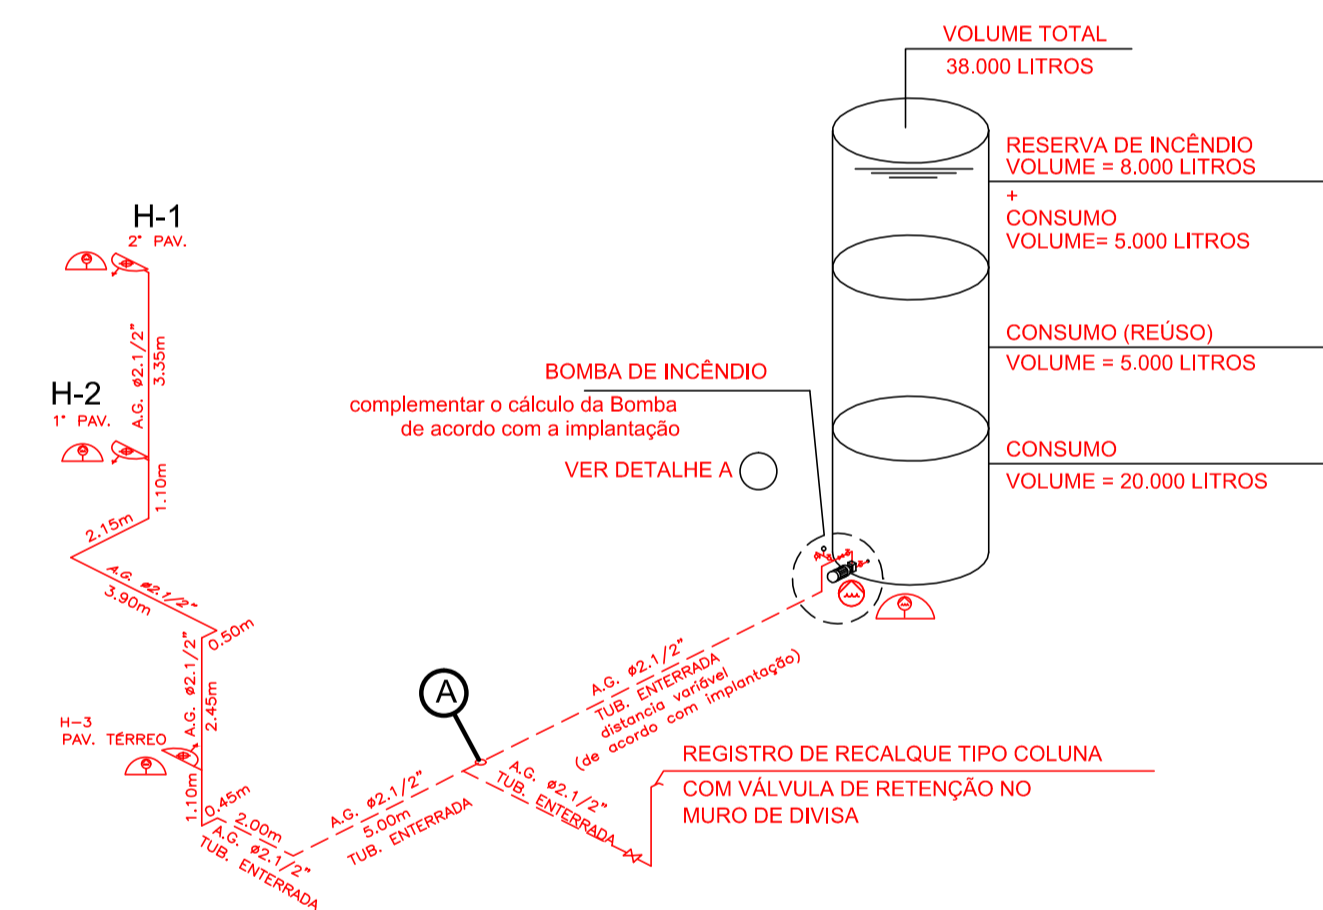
VOLUME TOTAL
38.000 LITROS

RESERVA DE INCÊNDIO
VOLUME = 8.000 LITROS
+
CONSUMO
VOLUME= 5.000 LITROS

CONSUMO (REÚSO)
VOLUME = 5.000 LITROS

CONSUMO
VOLUME = 20.000 LITROS

BOMBA DE INCÊNDIO
complementar o cálculo da Bomba de acordo com a implantação

VER DETALHE A

H-1
2° PAV.

H-2
1° PAV.

H-3
PAV. TÉRREO

A.G. ø2.1/2"
3.35m
1.10m
2.15m
A.G. ø2.1/2"
3.90m
0.50m
A.G. ø2.1/2"
2.45m
1.10m
0.45m
2.00m
A.G. ø2.1/2"
TUB. ENTERRADA
A.G. ø2.1/2"
5.00m
TUB. ENTERRADA

A

A.G. ø2.1/2"
TUB. ENTERRADA
distancia variável
(de acordo com implantação)

A.G. ø2.1/2"
TUB. ENTERRADA

REGISTRO DE RECALQUE TIPO COLUNA
COM VÁLVULA DE RETENÇÃO NO MURO DE DIVISA